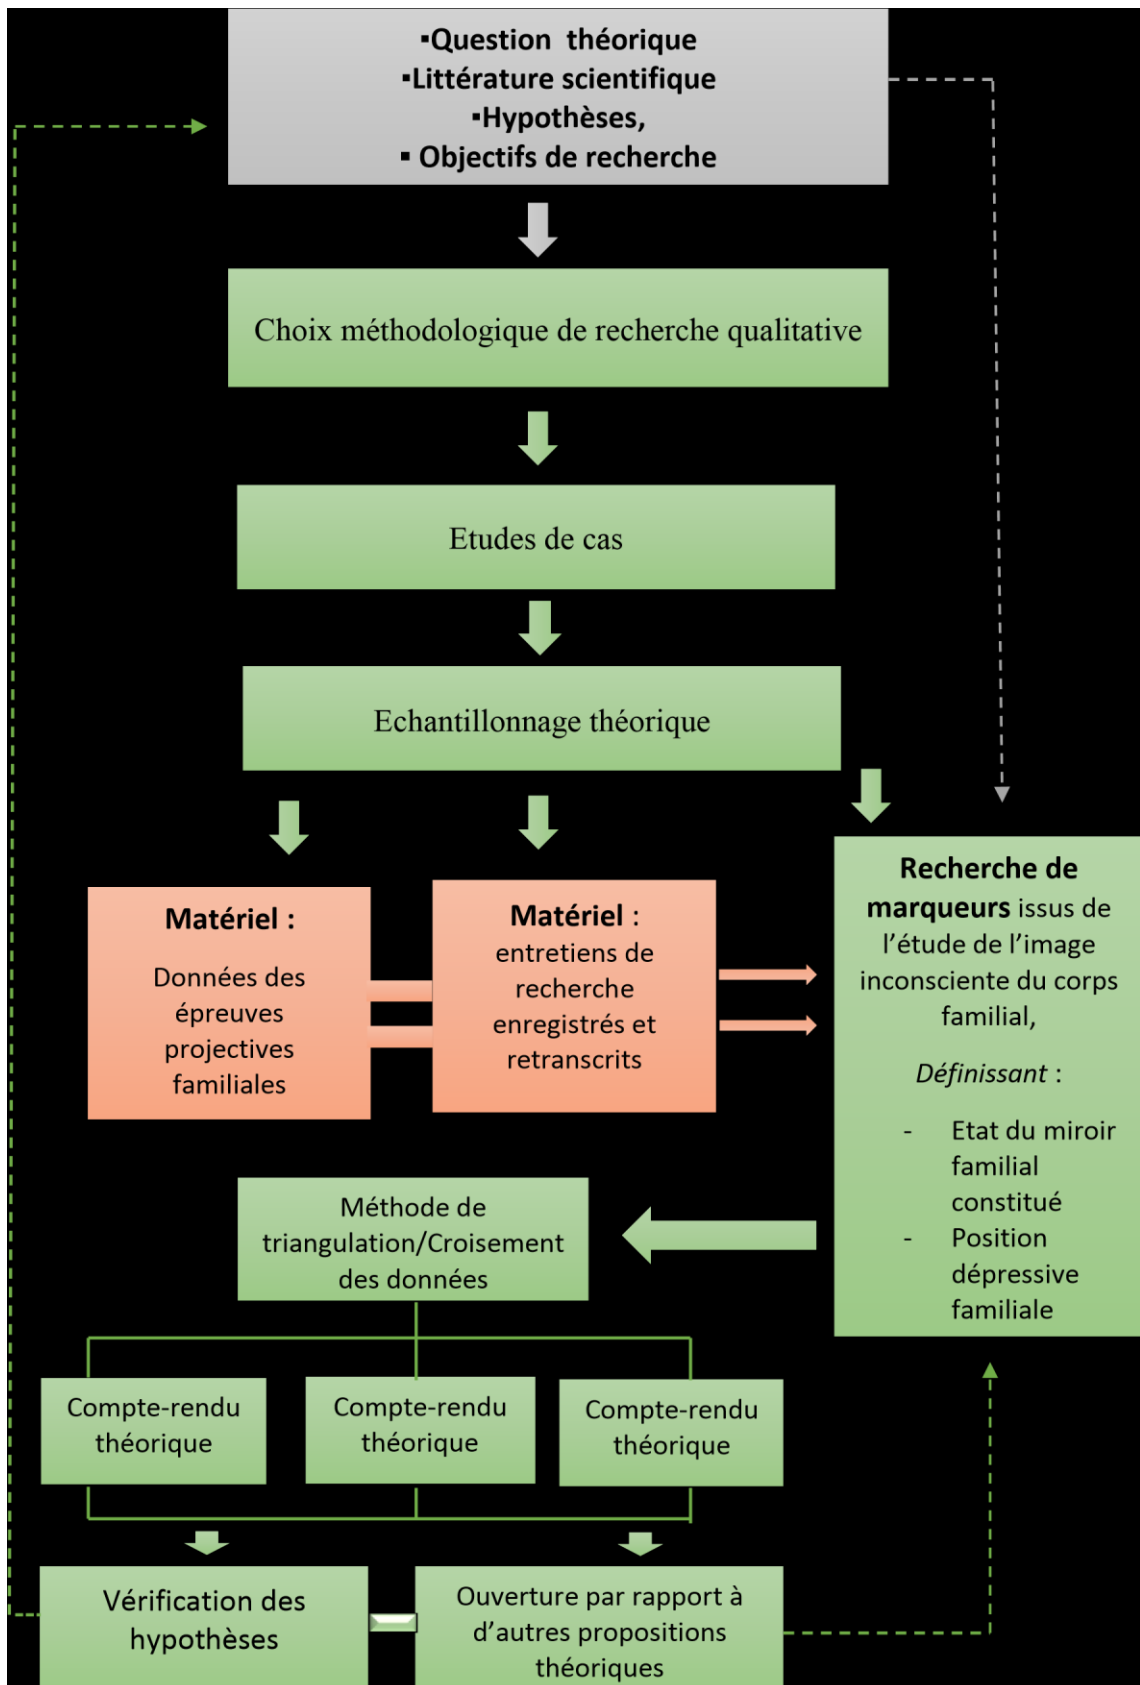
▪Question théorique
▪Littérature scientifique
▪Hypothèses,
▪ Objectifs de recherche

Choix méthodologique de recherche qualitative

Etudes de cas

Echantillonnage théorique

Matériel :
Données des épreuves projectives familiales

Matériel :
entretiens de recherche enregistrés et retranscrits

Recherche de marqueurs issus de l'étude de l'image inconsciente du corps familial,

Définissant :

- Etat du miroir familial constitué
- Position dépressive familiale

Méthode de triangulation/Croisement des données

Compte-rendu théorique

Compte-rendu théorique

Compte-rendu théorique

Vérification des hypothèses

Ouverture par rapport à d'autres propositions théoriques